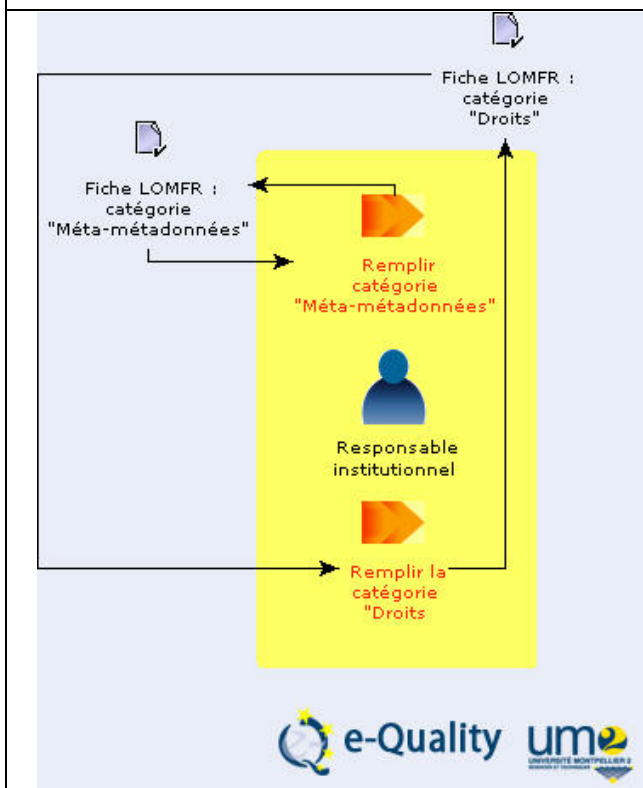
Fiche LOMFR : catégorie "Droits"

Fiche LOMFR : catégorie "Méta-métadonnées"

Remplir catégorie "Méta-métadonnées"

Responsable institutionnel

Remplir la catégorie "Droits

e-Quality

UM2
UNIVERSITÉ MONTPELLIER 2
SCIENCES ET TECHNIQUES